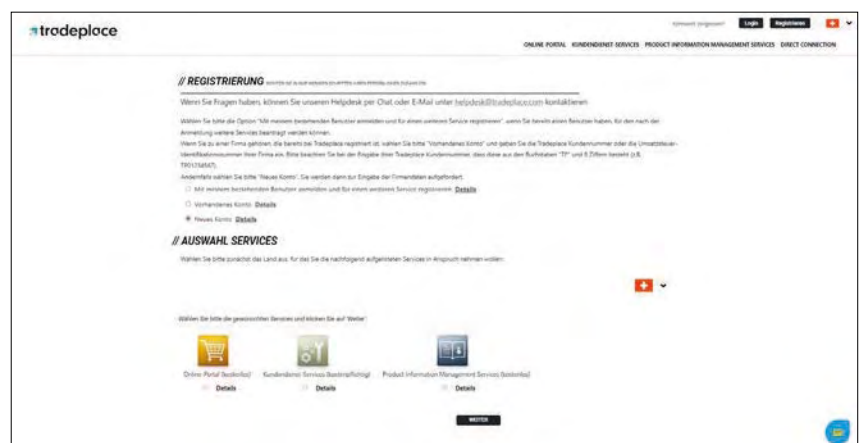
tradeploce

Kennwort vergessen? Login Registrieren

ONLINE PORTAL KUNDENDIENST SERVICES PRODUCT INFORMATION MANAGEMENT SERVICES DIRECT CONNECTION

// REGISTRIERUNG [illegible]

Wenn Sie Fragen haben, können Sie unseren Helpdesk per Chat oder E-Mail unter helpdesk@tradeplace.com kontaktieren

Wählen Sie bitte die Option "Mit meinem bestehenden Benutzer anmelden und für einen weiteren Service registrieren", wenn Sie bereits einen Benutzer haben, für den nach der Anmeldung weitere Services beantragt werden können.
Wenn Sie zu einer Firma gehören, die bereits bei Tradeplace registriert ist, wählen Sie bitte "Vorhandenes Konto" und geben Sie die Tradeplace Kundennummer oder die Umsatzsteuer-Identifikationsnummer Ihrer Firma ein. Bitte beachten Sie bei der Eingabe Ihrer Tradeplace Kundennummer, dass diese aus den Buchstaben "TP" und 5 Ziffern besteht (z.B. TP01234567).
Andernfalls wählen Sie bitte "Neues Konto". Sie werden dann zur Eingabe der Firmendaten aufgefordert.

Mit meinem bestehenden Benutzer anmelden und für einen anderen Service registrieren Details

Vorhandenes Konto Details

Neues Konto Details

// AUSWAHL SERVICES

Wählen Sie bitte zunächst das Land aus, für das Sie die nachfolgend aufgelisteten Services in Anspruch nehmen wollen:

Wählen Sie bitte die gewünschten Services und klicken Sie auf "Weiter"

Online Portal (kostenlos) Details

Kundendienst Services (kostenpflichtig) Details

Product Information Management Services (kostenlos) Details

WEITER